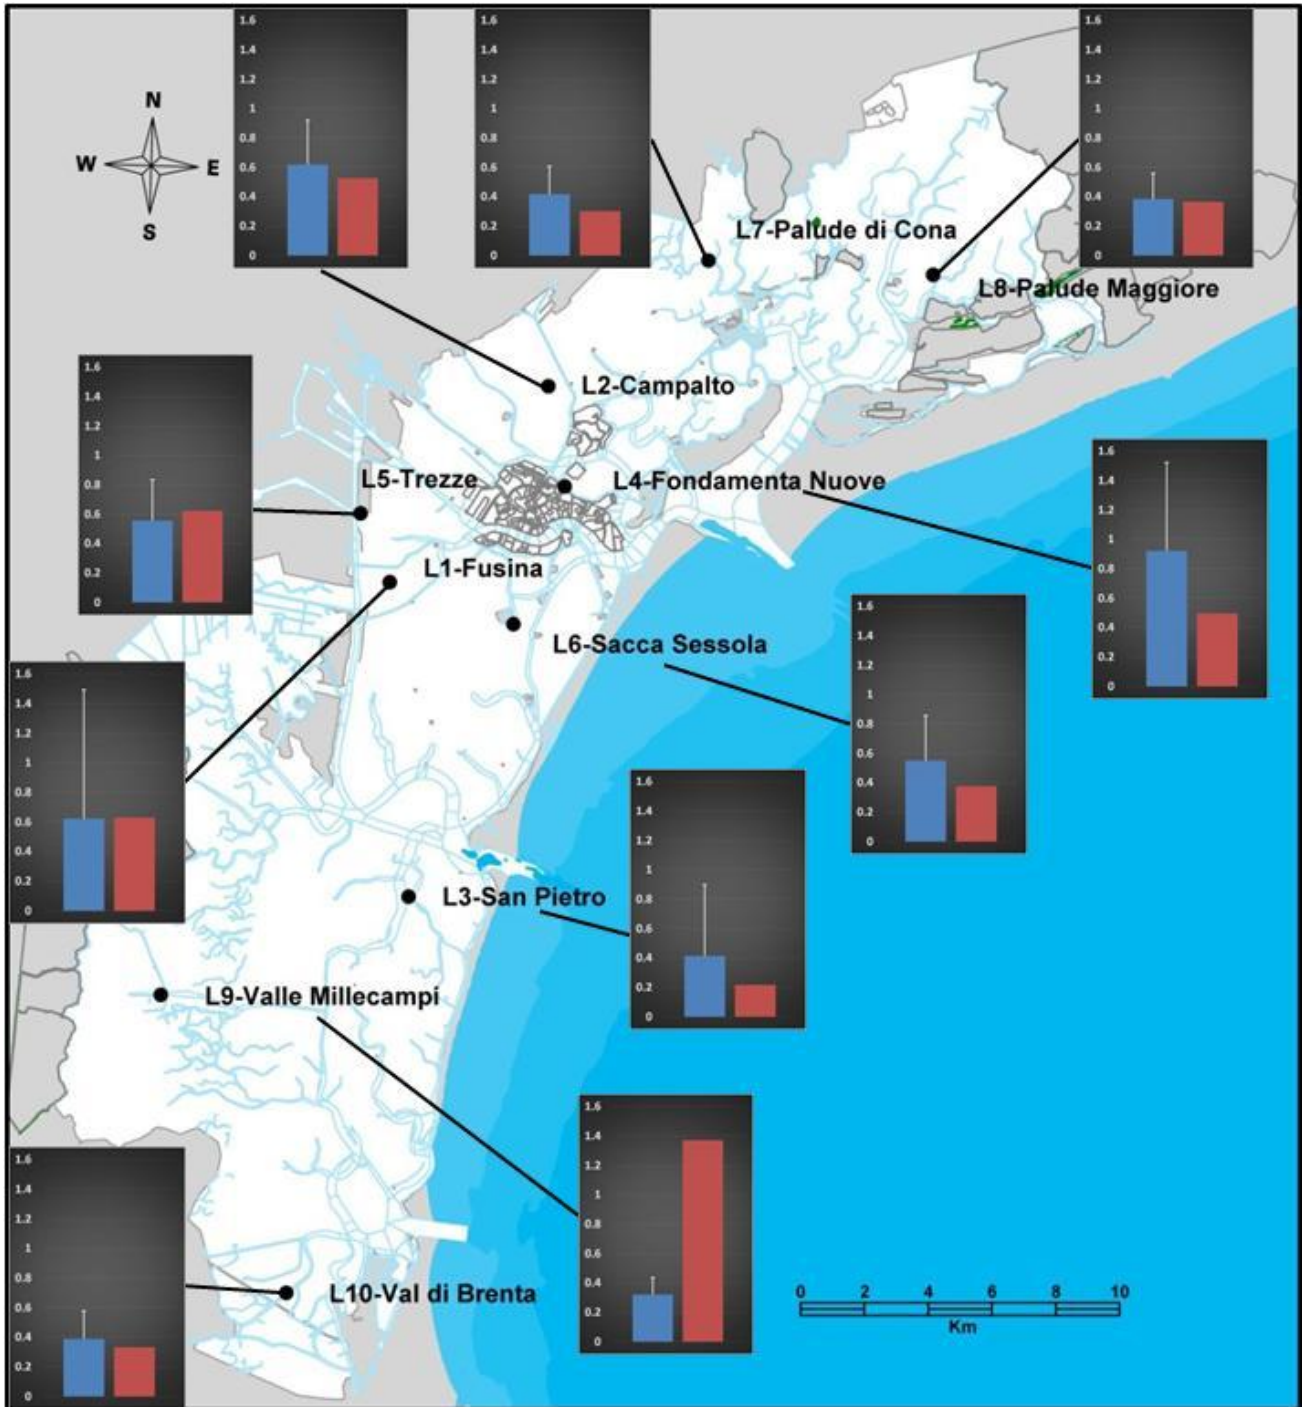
1.6
1.4
1.2
1
0.8
0.6
0.4
0.2
0

1.6
1.4
1.2
1
0.8
0.6
0.4
0.2
0

1.6
1.4
1.2
1
0.8
0.6
0.4
0.2
0

N
W
E
S

L7-Palude di Cona
L8-Palude Maggiore
L2-Campalto

1.6
1.4
1.2
1
0.8
0.6
0.4
0.2
0

L5-Trezze
L4-Fondamenta Nuove
L1-Fusina

1.6
1.4
1.2
1
0.8
0.6
0.4
0.2
0

L6-Sacca Sessola

1.6
1.4
1.2
1
0.8
0.6
0.4
0.2
0

1.6
1.4
1.2
1
0.8
0.6
0.4
0.2
0

1.6
1.4
1.2
1
0.8
0.6
0.4
0.2
0

L3-San Pietro
L9-Valle Millecampi

1.6
1.4
1.2
1
0.8
0.6
0.4
0.2
0

1.6
1.4
1.2
1
0.8
0.6
0.4
0.2
0

L10-Val di Brenta

0 2 4 6 8 10
Km